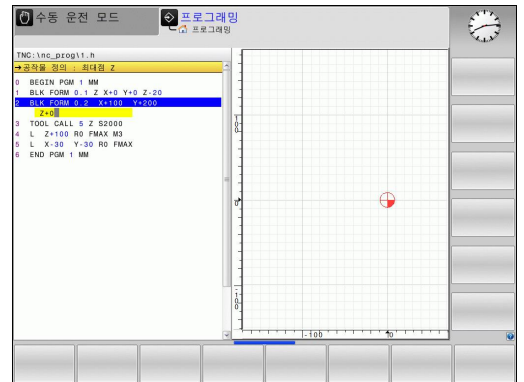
수동 운전 모드

프로그래밍
프로그래밍

TNC:\nc_prog\1.h
→공작물 정의 : 최대점 Z

0 BEGIN PGM 1 MM
1 BLK FORM 0.1 Z X+0 Y+0 Z-20
2 BLK FORM 0.2 X+100 Y+200
Z+0
3 TOOL CALL 5 Z S2000
4 L Z+100 R0 FMAX M3
5 L X-30 Y-30 R0 FMAX
6 END PGM 1 MM

100
0
-100
-100
0